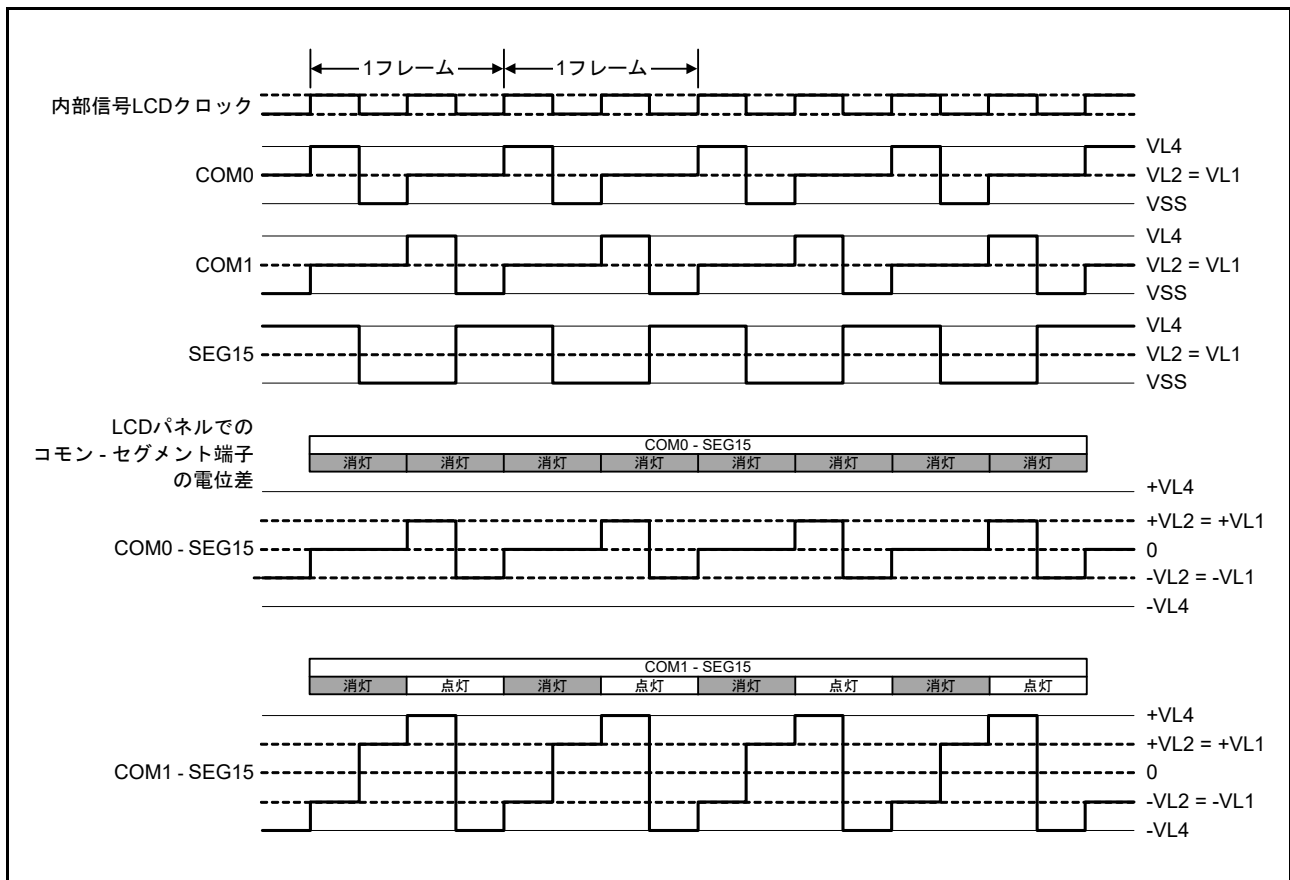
1フレーム
1フレーム

内部信号LCDクロック

COM0
VL4
VL2 = VL1
VSS

COM1
VL4
VL2 = VL1
VSS

SEG15
VL4
VL2 = VL1
VSS

LCDパネルでの
コモン - セグメント端子
の電位差

COM0 - SEG15
| 消灯 | 消灯 | 消灯 | 消灯 | 消灯 | 消灯 | 消灯 | 消灯 |
|---|---|---|---|---|---|---|---|

+VL4
+VL2 = +VL1
COM0 - SEG15
0
-VL2 = -VL1
-VL4

COM1 - SEG15
| 消灯 | 点灯 | 消灯 | 点灯 | 消灯 | 点灯 | 消灯 | 点灯 |
|---|---|---|---|---|---|---|---|

+VL4
+VL2 = +VL1
COM1 - SEG15
0
-VL2 = -VL1
-VL4